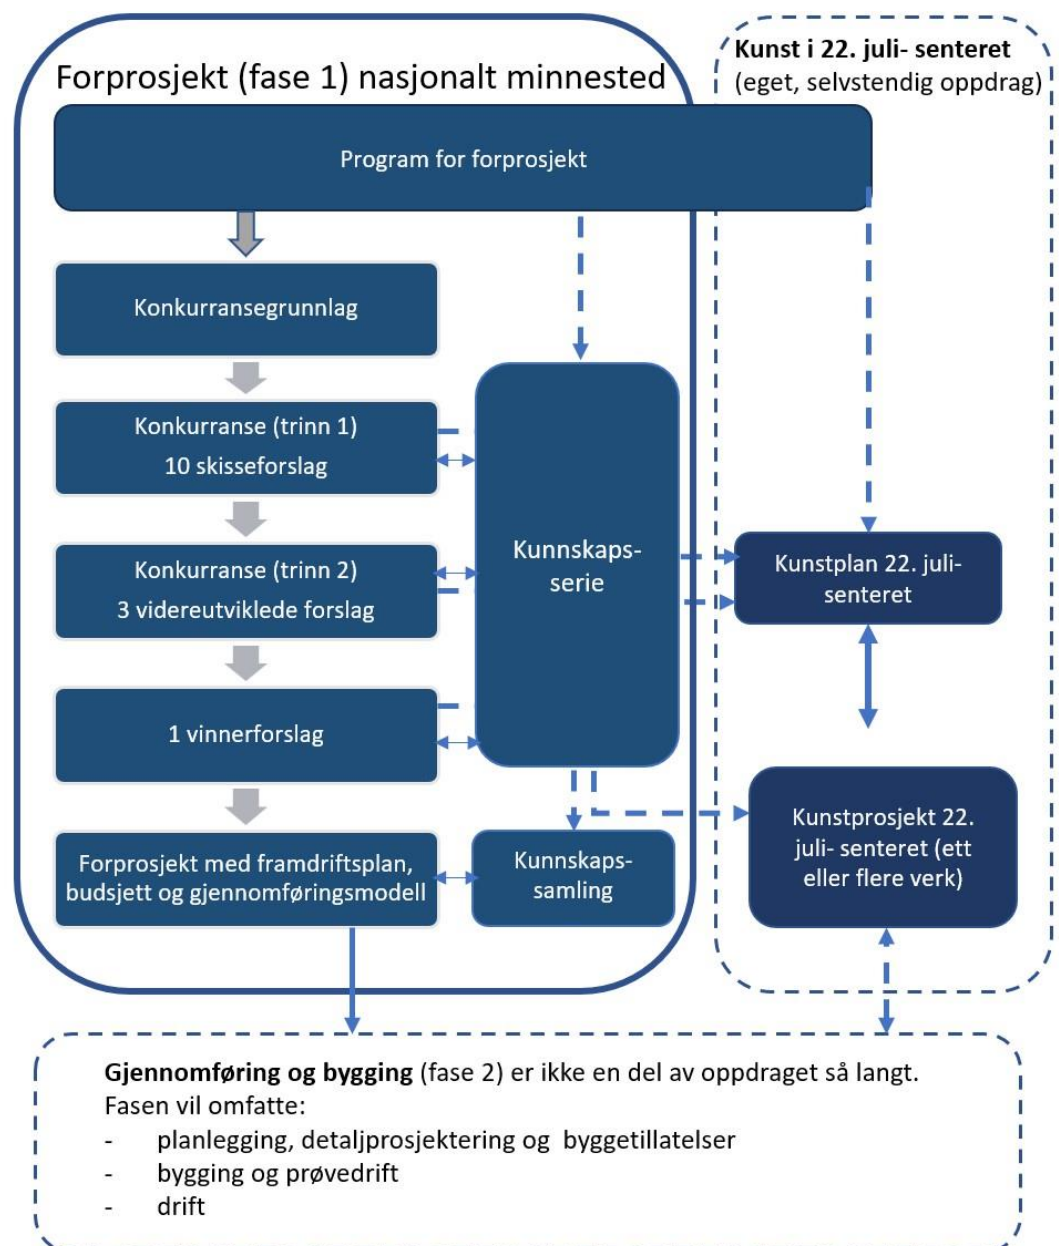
Forprosjekt (fase 1) nasjonalt minnested

Kunst i 22. juli- senteret
(eget, selvstendig oppdrag)

Program for forprosjekt

Konkurransegrunnlag

Konkurranse (trinn 1)
10 skisseforslag

Konkurranse (trinn 2)
3 videreutviklede forslag

1 vinnerforslag

Forprosjekt med framdriftsplan, budsjett og gjennomføringsmodell

Kunnskaps-serie

Kunnskaps-samling

Kunstplan 22. juli-senteret

Kunstprosjekt 22. juli- senteret (ett eller flere verk)

**Gjennomføring og bygging** (fase 2) er ikke en del av oppdraget så langt.
Fasen vil omfatte:
- planlegging, detaljprosjektering og byggetillatelser
- bygging og prøvedrift
- drift